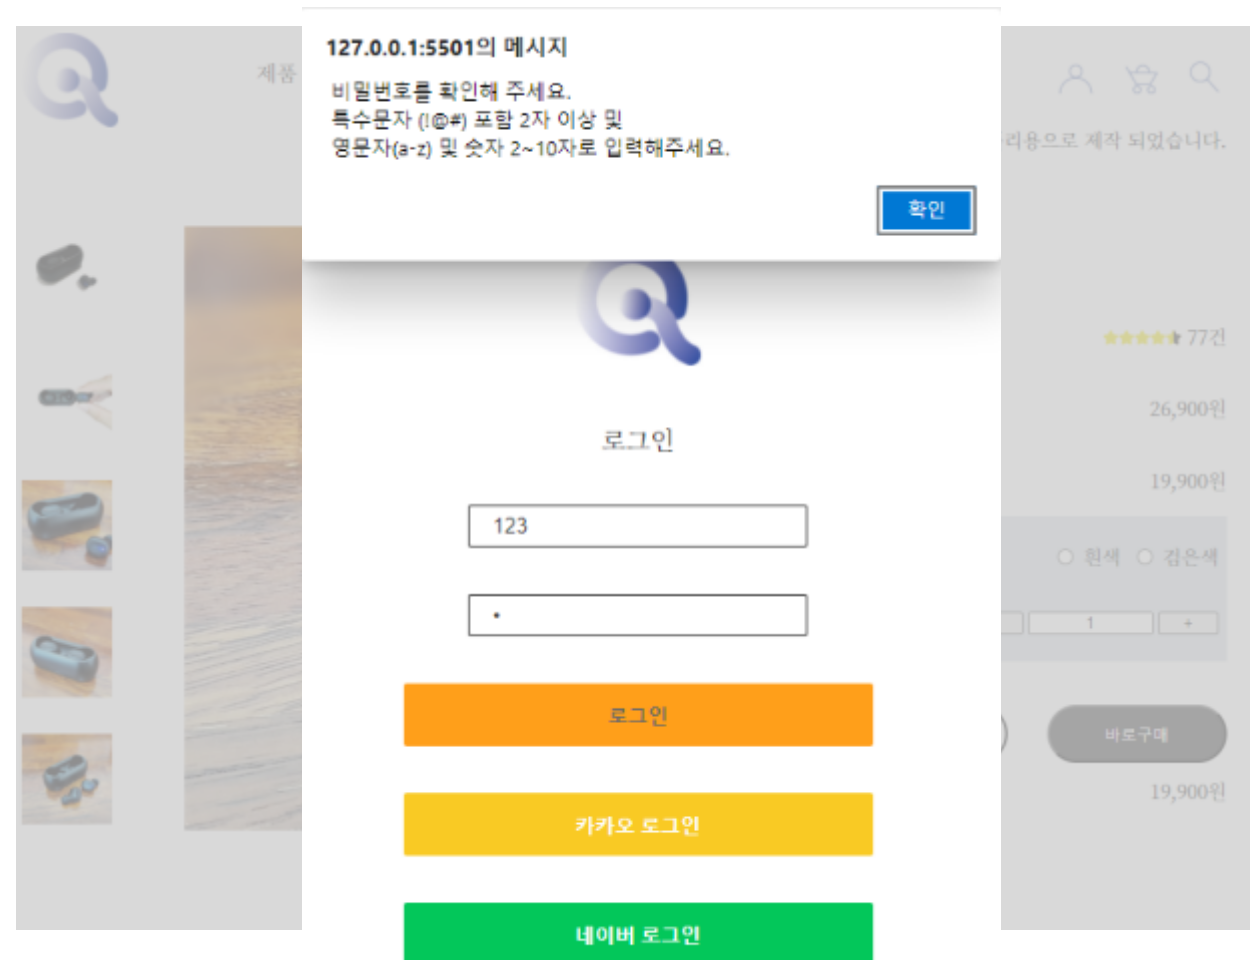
제품

리용으로 제작 되었습니다.

127.0.0.1:5501의 메시지

비밀번호를 확인해 주세요.
특수문자 (!@#) 포함 2자 이상 및
영문자(a-z) 및 숫자 2~10자로 입력해주세요.

확인

77건

26,900원

19,900원

흰색 검은색

1 +

바로구매

19,900원

로그인

123

•

로그인

카카오 로그인

네이버 로그인